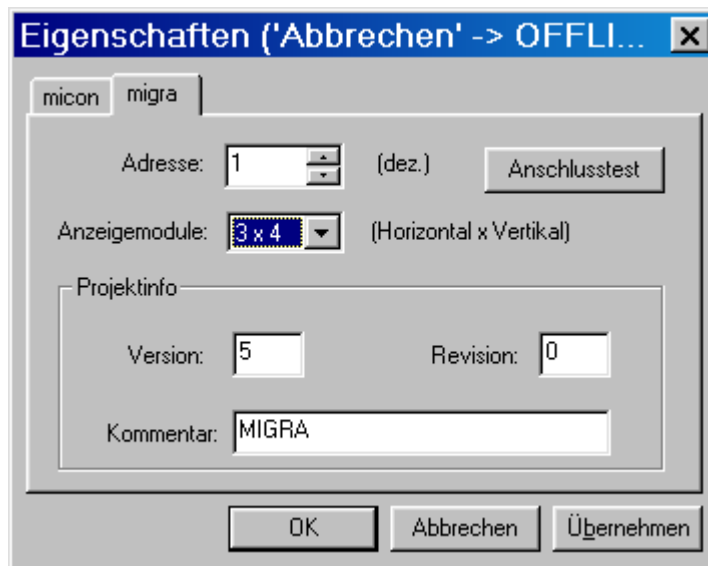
Eigenschaften ('Abbrechen' -> OFFLI...

micon migra

Adresse: 1 (dez.) Anschlusstest

Anzeigemodule: 3 x 4 (Horizontal x Vertikal)

Projektinfo

Version: 5 Revision: 0

Kommentar: MIGRA

OK Abbrechen Übernehmen